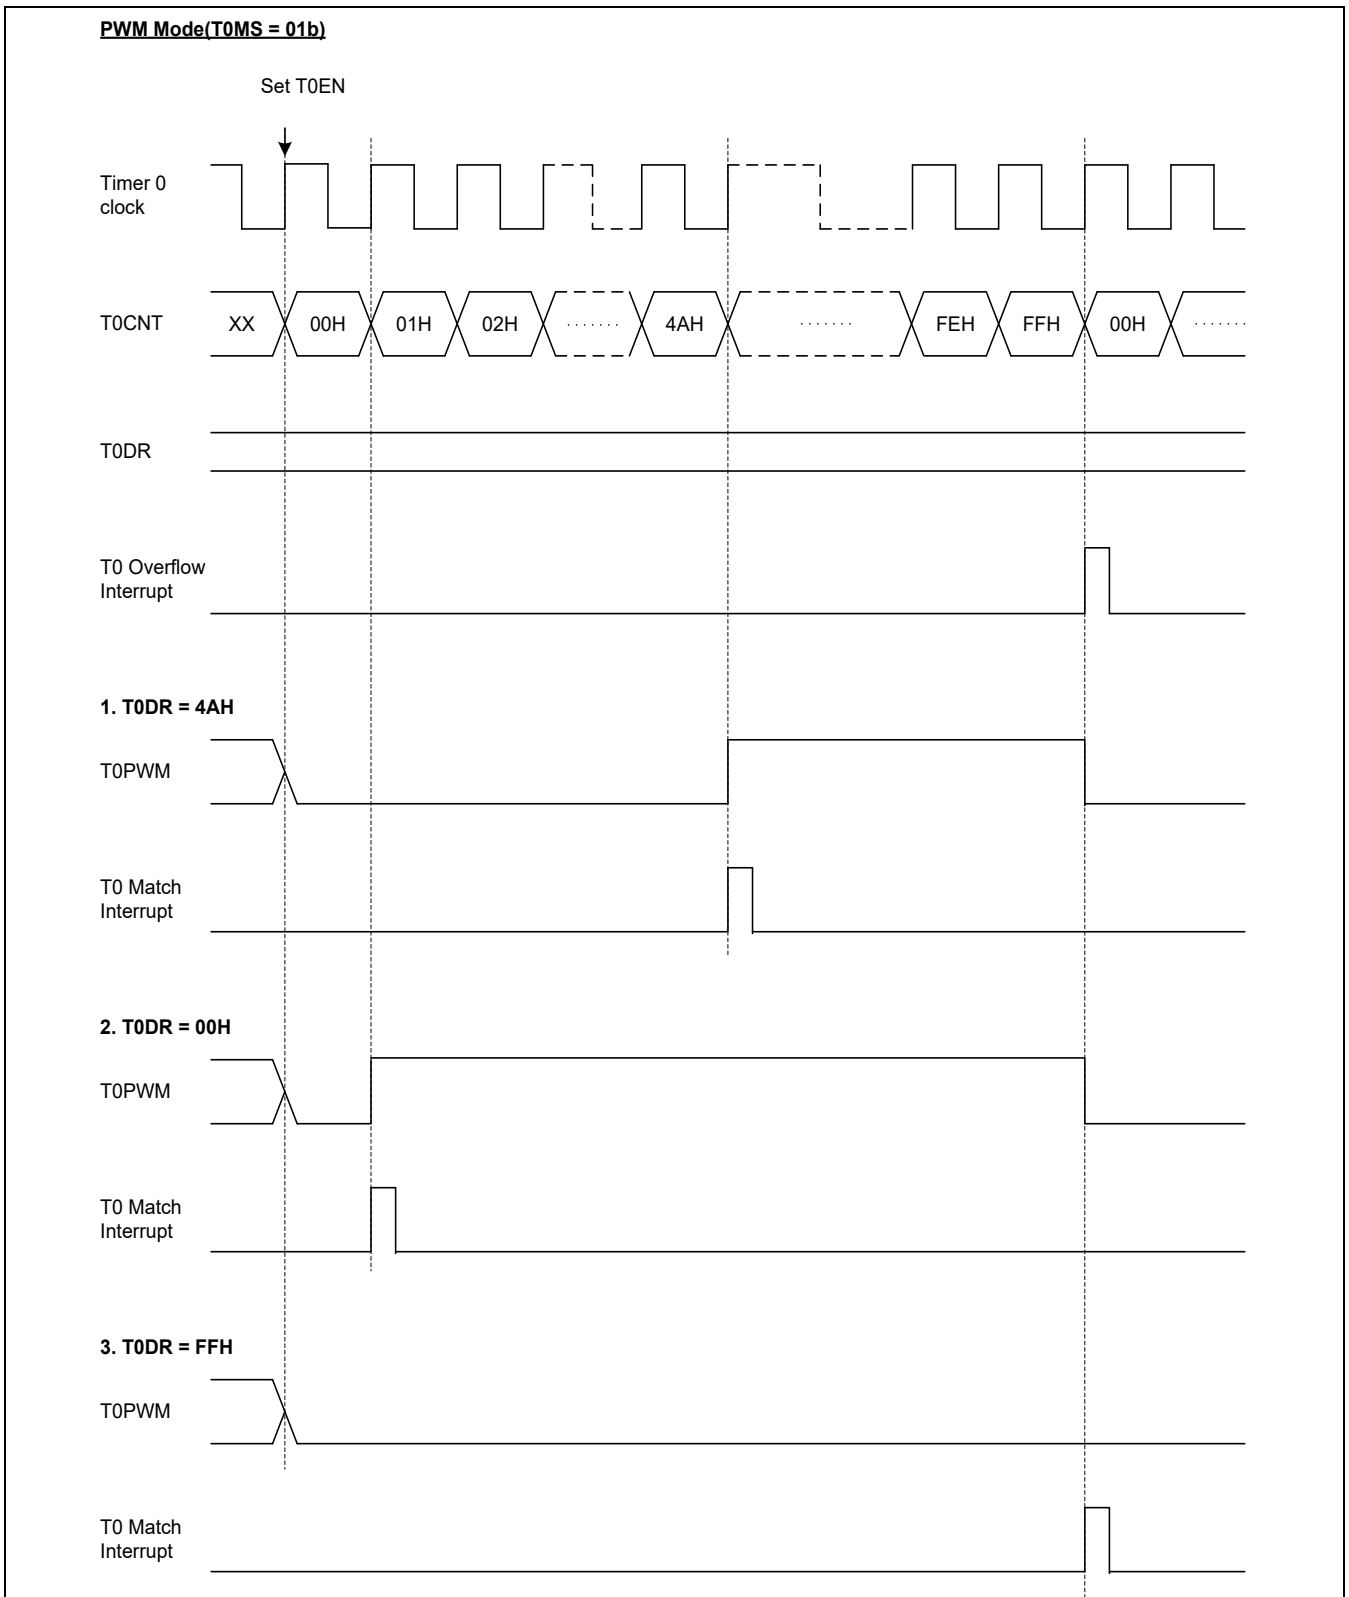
PWM Mode(T0MS = 01b)

Set T0EN

Timer 0 clock

T0CNT

XX

00H

01H

02H

·······

4AH

·······

FEH

FFH

00H

·······

T0DR

T0 Overflow Interrupt

1. T0DR = 4AH

T0PWM

T0 Match Interrupt

2. T0DR = 00H

T0PWM

T0 Match Interrupt

3. T0DR = FFH

T0PWM

T0 Match Interrupt